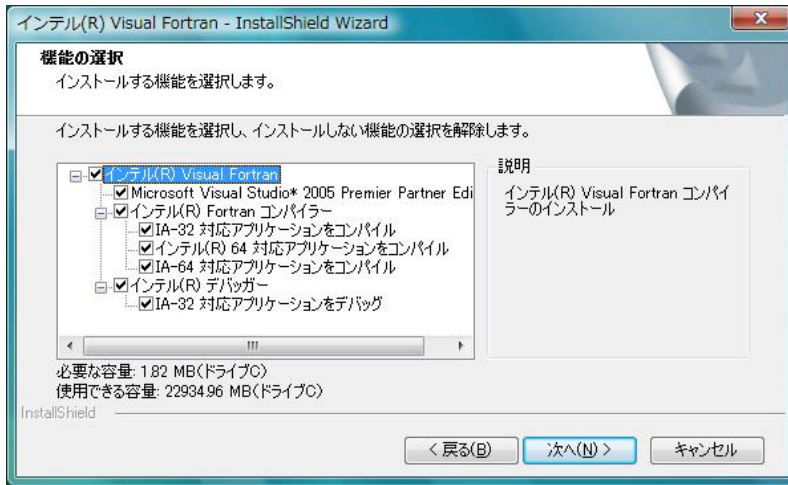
インテル(R) Visual Fortran - InstallShield Wizard

機能の選択
インストールする機能を選択します。

インストールする機能を選択し、インストールしない機能の選択を解除します。

インテル(R) Visual Fortran
Microsoft Visual Studio* 2005 Premier Partner Edi
インテル(R) Fortran コンパイラー
IA-32 対応アプリケーションをコンパイル
インテル(R) 64 対応アプリケーションをコンパイル
IA-64 対応アプリケーションをコンパイル
インテル(R) デバッガー
IA-32 対応アプリケーションをデバッグ

説明
インテル(R) Visual Fortran コンパイラーのインストール

必要な容量: 1.82 MB(ドライブC)
使用できる容量: 22934.96 MB(ドライブC)

InstallShield

< 戻る(B)
次へ(N) >
キャンセル